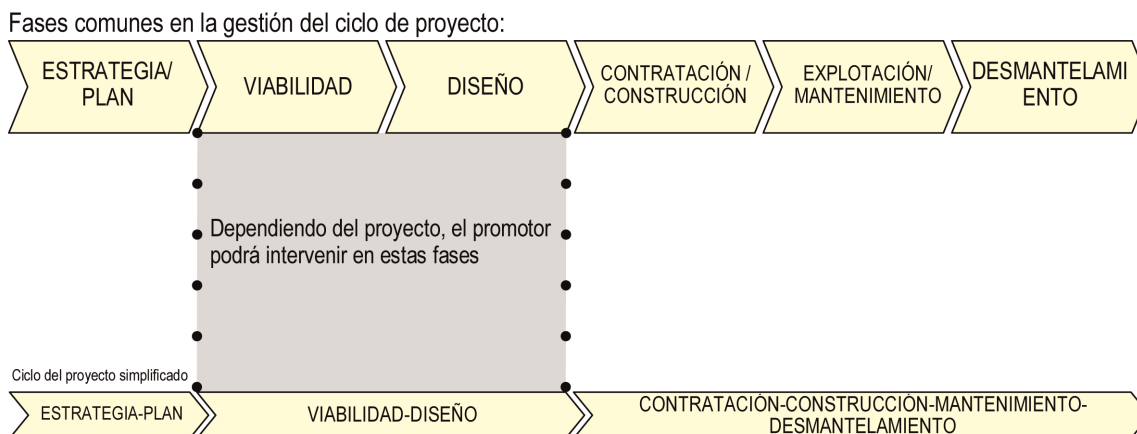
Fases comunes en la gestión del ciclo de proyecto:

ESTRATEGIA/ PLAN

VIABILIDAD

DISEÑO

CONTRATACIÓN / CONSTRUCCIÓN

EXPLOTACIÓN/ MANTENIMIENTO

DESMANTELAMI ENTO

Dependiendo del proyecto, el promotor podrá intervenir en estas fases

Ciclo del proyecto simplificado

ESTRATEGIA-PLAN

VIABILIDAD-DISEÑO

CONTRATACIÓN-CONSTRUCCIÓN-MANTENIMIENTO-DESMANTELAMIENTO